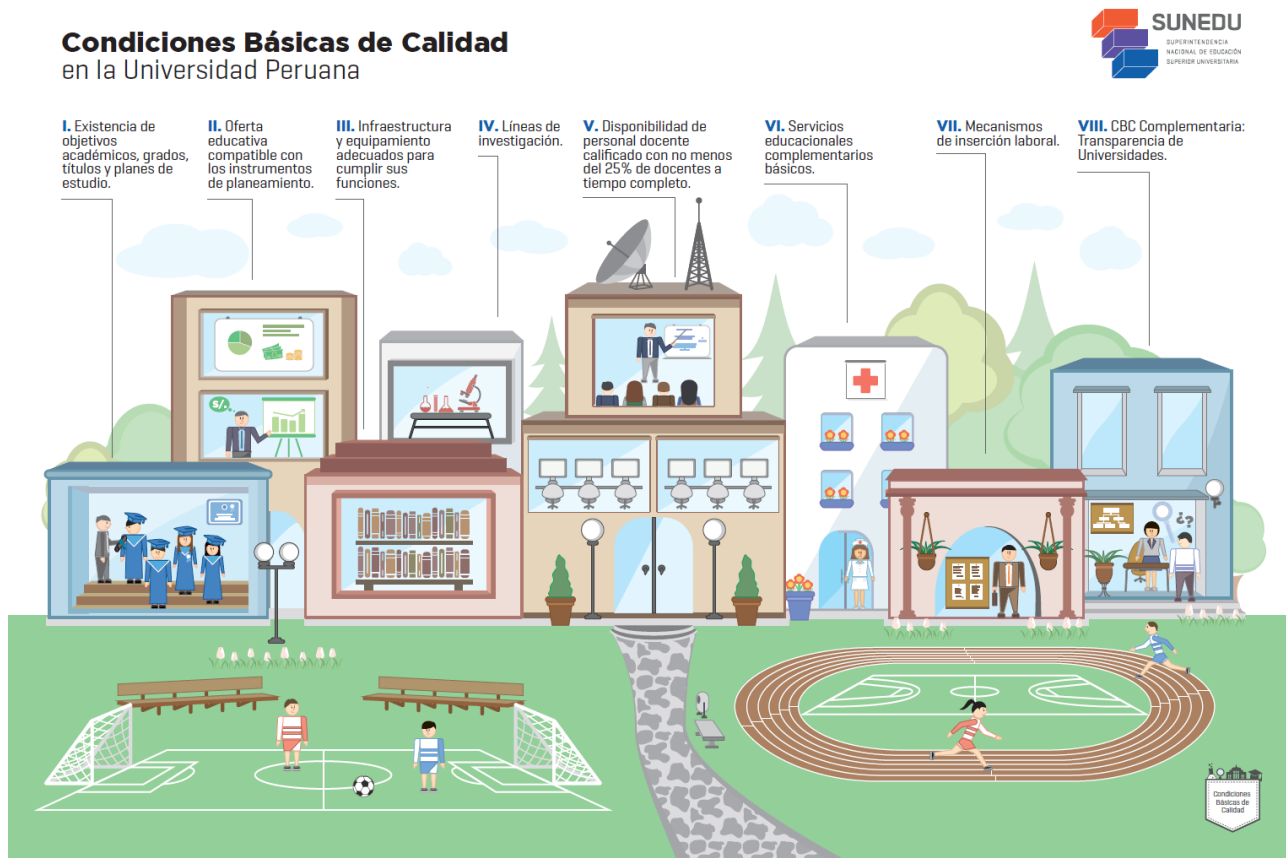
Condiciones Básicas de Calidad
en la Universidad Peruana

SUNEDU
SUPERINTENDENCIA NACIONAL DE EDUCACIÓN SUPERIOR UNIVERSITARIA

I. Existencia de objetivos académicos, grados, títulos y planes de estudio.

II. Oferta educativa compatible con los instrumentos de planeamiento.

III. Infraestructura y equipamiento adecuados para cumplir sus funciones.

IV. Líneas de investigación.

V. Disponibilidad de personal docente calificado con no menos del 25% de docentes a tiempo completo.

VI. Servicios educacionales complementarios básicos.

VII. Mecanismos de inserción laboral.

VIII. CBC Complementaria: Transparencia de Universidades.

S/.

¿?

Condiciones Básicas de Calidad